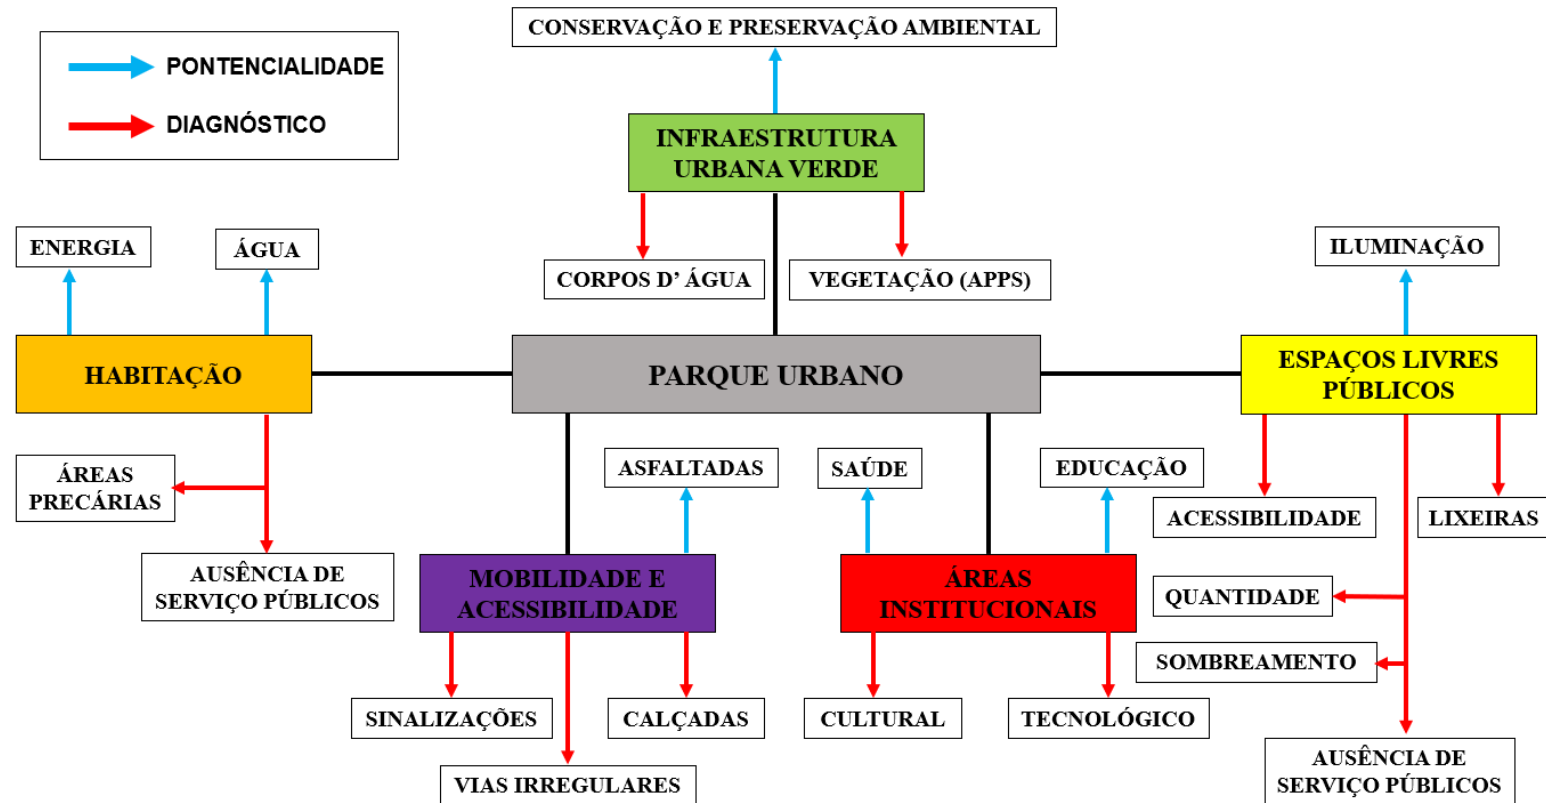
PONTENCIALIDADE

DIAGNÓSTICO

CONSERVAÇÃO E PRESERVAÇÃO AMBIENTAL

INFRAESTRUTURA URBANA VERDE

CORPOS D' ÁGUA

VEGETAÇÃO (APPS)

ENERGIA

ÁGUA

ILUMINAÇÃO

HABITAÇÃO

PARQUE URBANO

ESPAÇOS LIVRES PÚBLICOS

ÁREAS PRECÁRIAS

AUSÊNCIA DE SERVIÇO PÚBLICOS

ASFALTADAS

SAÚDE

EDUCAÇÃO

ACESSIBILIDADE

LIXEIRAS

MOBILIDADE E ACESSIBILIDADE

ÁREAS INSTITUCIONAIS

QUANTIDADE

SOMBREAMENTO

SINALIZAÇÕES

CALÇADAS

CULTURAL

TECNOLÓGICO

VIAS IRREGULARES

AUSÊNCIA DE SERVIÇO PÚBLICOS